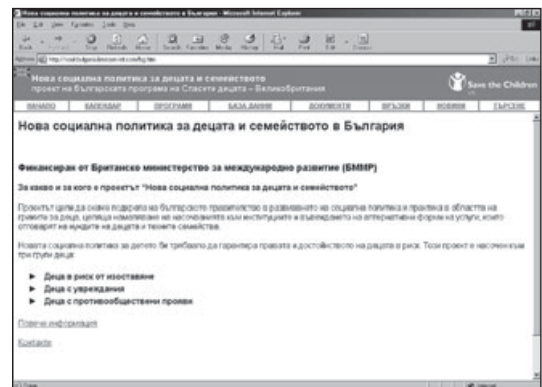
Нова социална политика за децата и семейството в България - Microsoft Internet Explorer

File Edit View Favorites Tools Help

Back Forward Stop Refresh Home Search Favorites Media History Mail Print Edit Discuss

Address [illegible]

Go Links

Нова социална политика за децата и семейството
проект на българската програма на Спасете децата – Великобритания

Save the Children

НАЧАЛО | КАЛЕНДАР | ПРОГРАМИ | БАЗА ДАННИ | ДОКУМЕНТИ | ВРЪЗКИ | НОВИНИ | ТЪРСЕНЕ

Нова социална политика за децата и семейството в България

Финансиран от Британско министерство за международно развитие (БММР)

За какво и за кого е проектът "Нова социална политика за децата и семейството"

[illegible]

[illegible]

► Деца в риск от изоставяне
► Деца с увреждания
► Деца с противообществени прояви

Повече информация

Контакти

Done Internet